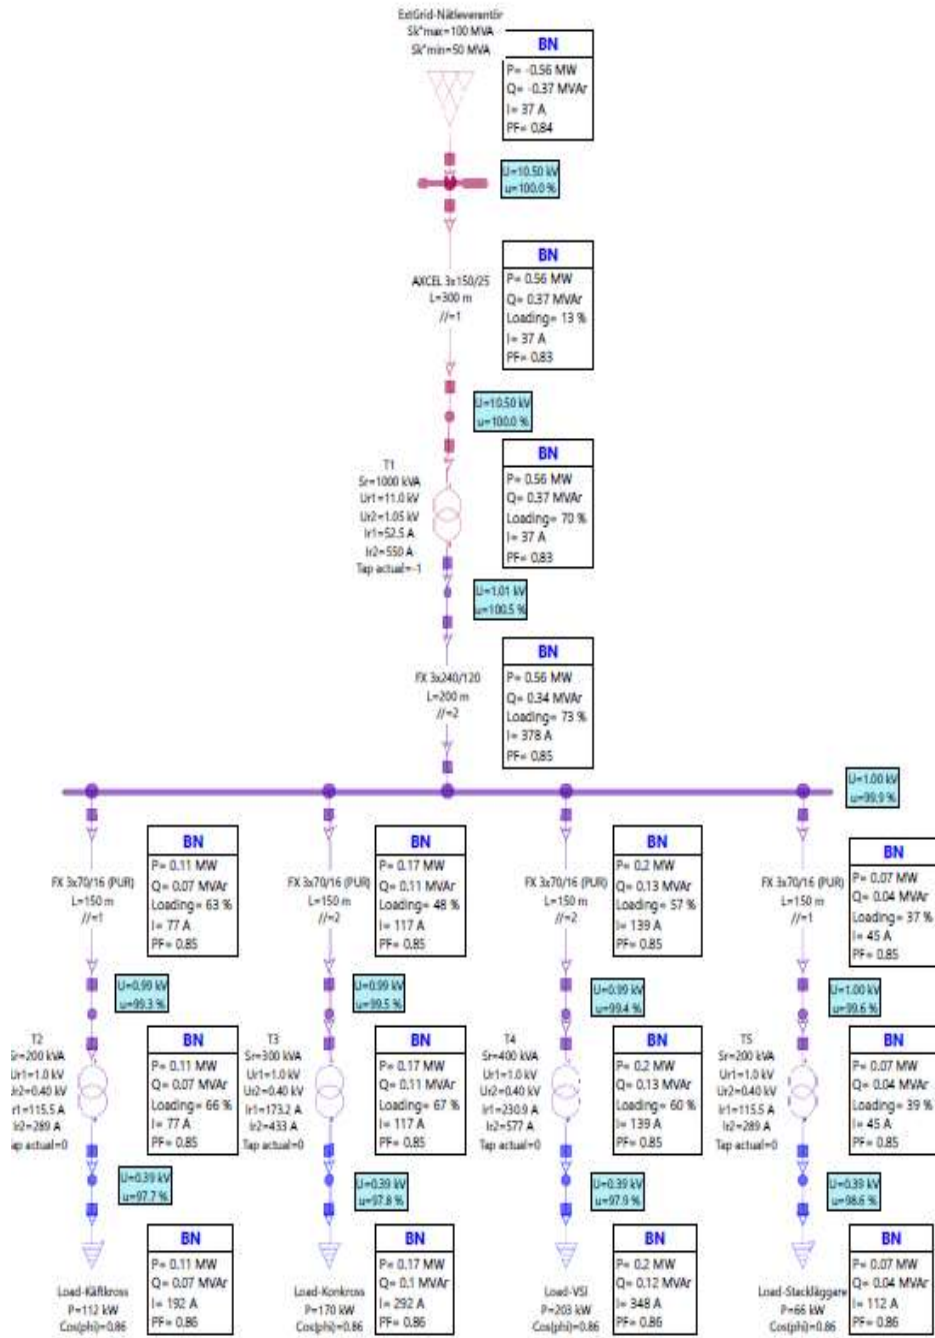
ExtGrid-Nätleverantör
Sk"max=100 MVA
Sk"min=50 MVA

BN
P= -0.56 MW
Q= -0.37 MVAr
I= 37 A
PF= 0.84

U=10.50 kV
u=100.0 %

AXCEL 3x150/25
L=300 m
//=1

BN
P= 0.56 MW
Q= 0.37 MVAr
Loading= 13 %
I= 37 A
PF= 0.83

U=10.50 kV
u=100.0 %

T1
Sr=1000 kVA
Ur1=11.0 kV
Ur2=1.05 kV
Ir1=52.5 A
Ir2=550 A
Tap actual=-1

BN
P= 0.56 MW
Q= 0.37 MVAr
Loading= 70 %
I= 37 A
PF= 0.83

U=1.01 kV
u=100.5 %

FX 3x240/120
L=200 m
//=2

BN
P= 0.56 MW
Q= 0.34 MVAr
Loading= 73 %
I= 378 A
PF= 0.85

U=1.00 kV
u=99.9 %

FX 3x70/16 (PUR)
L=150 m
//=1

BN
P= 0.11 MW
Q= 0.07 MVAr
Loading= 63 %
I= 77 A
PF= 0.85

U=0.99 kV
u=99.3 %

T2
Sr=200 kVA
Ur1=1.0 kV
Ur2=0.40 kV
Ir1=115.5 A
Ir2=289 A
Tap actual=0

BN
P= 0.11 MW
Q= 0.07 MVAr
Loading= 66 %
I= 77 A
PF= 0.85

U=0.39 kV
u=97.7 %

Load-Käfikross
P=112 kW
Cos(phi)=0.86

BN
P= 0.11 MW
Q= 0.07 MVAr
I= 192 A
PF= 0.86

FX 3x70/16 (PUR)
L=150 m
//=2

BN
P= 0.17 MW
Q= 0.11 MVAr
Loading= 48 %
I= 117 A
PF= 0.85

U=0.99 kV
u=99.5 %

T3
Sr=300 kVA
Ur1=1.0 kV
Ur2=0.40 kV
Ir1=173.2 A
Ir2=433 A
Tap actual=0

BN
P= 0.17 MW
Q= 0.11 MVAr
Loading= 67 %
I= 117 A
PF= 0.85

U=0.39 kV
u=97.8 %

Load-Konkross
P=170 kW
Cos(phi)=0.86

BN
P= 0.17 MW
Q= 0.1 MVAr
I= 292 A
PF= 0.86

FX 3x70/16 (PUR)
L=150 m
//=2

BN
P= 0.2 MW
Q= 0.13 MVAr
Loading= 57 %
I= 139 A
PF= 0.85

U=0.99 kV
u=99.4 %

T4
Sr=400 kVA
Ur1=1.0 kV
Ur2=0.40 kV
Ir1=230.9 A
Ir2=577 A
Tap actual=0

BN
P= 0.2 MW
Q= 0.13 MVAr
Loading= 60 %
I= 139 A
PF= 0.85

U=0.39 kV
u=97.9 %

Load-VSI
P=203 kW
Cos(phi)=0.86

BN
P= 0.2 MW
Q= 0.12 MVAr
I= 348 A
PF= 0.86

FX 3x70/16 (PUR)
L=150 m
//=1

BN
P= 0.07 MW
Q= 0.04 MVAr
Loading= 37 %
I= 45 A
PF= 0.85

U=1.00 kV
u=99.6 %

T5
Sr=200 kVA
Ur1=1.0 kV
Ur2=0.40 kV
Ir1=115.5 A
Ir2=289 A
Tap actual=0

BN
P= 0.07 MW
Q= 0.04 MVAr
Loading= 39 %
I= 45 A
PF= 0.85

U=0.39 kV
u=98.6 %

Load-Stackläggare
P=66 kW
Cos(phi)=0.86

BN
P= 0.07 MW
Q= 0.04 MVAr
I= 112 A
PF= 0.86